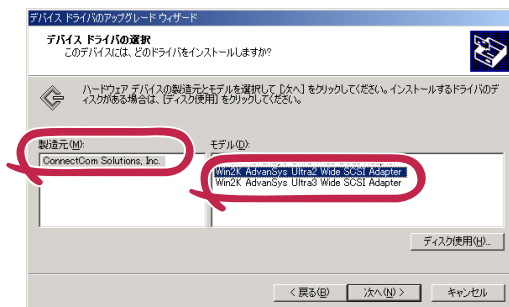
デバイス ドライバのアップグレード ウィザード

デバイス ドライバの選択
このデバイスには、どのドライバをインストールしますか?

ハードウェア デバイスの製造元とモデルを選択して [次へ] をクリックしてください。インストールするドライバのディスクがある場合は、[ディスク使用] をクリックしてください。

製造元(M):
ConnectCom Solutions, Inc.

モデル(D):
Win2K AdvanSys Ultra2 Wide SCSI Adapter
Win2K AdvanSys Ultra3 Wide SCSI Adapter

ディスク使用(H)...

< 戻る(B)
次へ(N) >
キャンセル